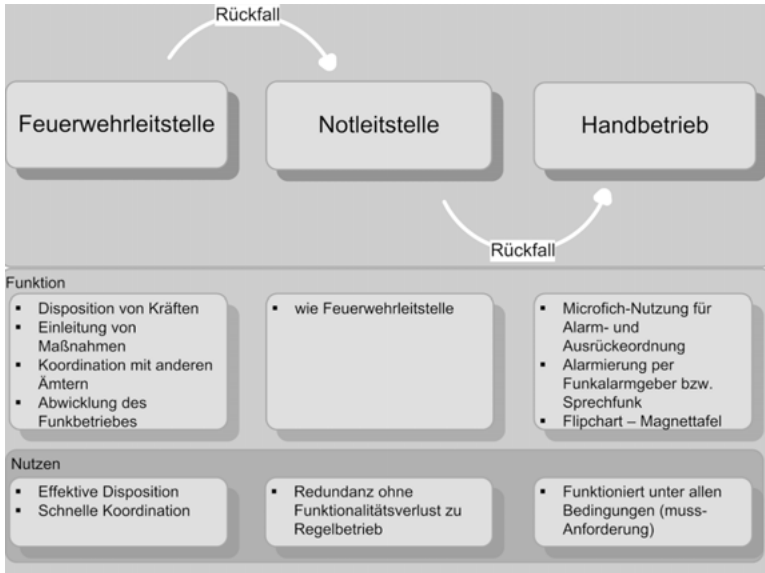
Rückfall

Feuerwehrleitstelle

Notleitstelle

Handbetrieb

Rückfall

Funktion

- Disposition von Kräften
- Einleitung von Maßnahmen
- Koordination mit anderen Ämtern
- Abwicklung des Funkbetriebes

- wie Feuerwehrleitstelle

- Microfich-Nutzung für Alarm- und Ausrückeordnung
- Alarmierung per Funkalarmgeber bzw. Sprechfunk
- Flipchart – Magnettafel

Nutzen

- Effektive Disposition
- Schnelle Koordination

- Redundanz ohne Funktionalitätsverlust zu Regelbetrieb

- Funktioniert unter allen Bedingungen (muss-Anforderung)